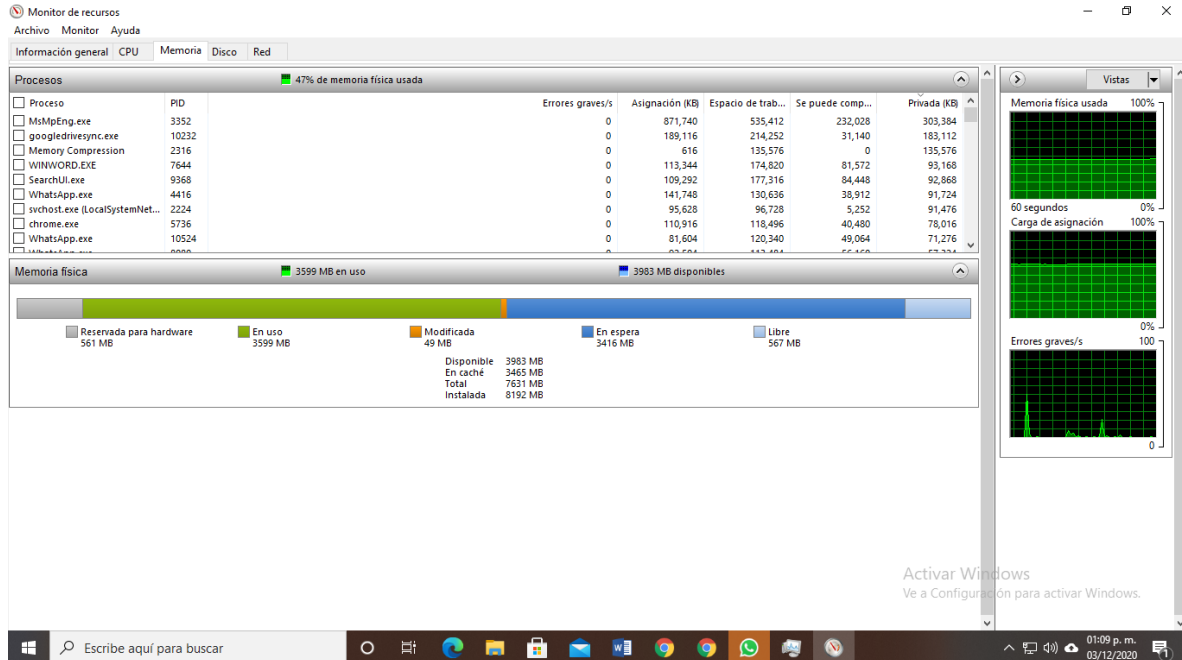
Monitor de recursos
Archivo Monitor Ayuda
Información general CPU Memoria Disco Red

Procesos 47% de memoria física usada

| Proceso | PID | Errores graves/s | Asignación (KB) | Espacio de trab... | Se puede comp... | Privada (KB) |
|---|---|---|---|---|---|---|
| MsMpEng.exe | 3352 | 0 | 871,740 | 535,412 | 232,028 | 303,384 |
| googledrivesync.exe | 10232 | 0 | 189,116 | 214,252 | 31,140 | 183,112 |
| Memory Compression | 2316 | 0 | 616 | 135,576 | 0 | 135,576 |
| WINWORD.EXE | 7644 | 0 | 113,344 | 174,820 | 81,572 | 93,168 |
| SearchUI.exe | 9368 | 0 | 109,292 | 177,316 | 84,448 | 92,868 |
| WhatsApp.exe | 4416 | 0 | 141,748 | 130,636 | 38,912 | 91,724 |
| svchost.exe (LocalSystemNet... | 2224 | 0 | 95,628 | 96,728 | 5,252 | 91,476 |
| chrome.exe | 5736 | 0 | 110,916 | 118,496 | 40,480 | 78,016 |
| WhatsApp.exe | 10524 | 0 | 81,604 | 120,340 | 49,064 | 71,276 |

Memoria física 3599 MB en uso 3983 MB disponibles

Reservada para hardware 561 MB
En uso 3599 MB
Modificada 49 MB
En espera 3416 MB
Libre 567 MB

Disponible 3983 MB
En caché 3465 MB
Total 7631 MB
Instalada 8192 MB

Vistas
Memoria física usada 100%
60 segundos 0%
Carga de asignación 100%
0%
Errores graves/s 100
0

Activar Windows
Ve a Configuración para activar Windows.

Escribe aquí para buscar
01:09 p. m.
03/12/2020